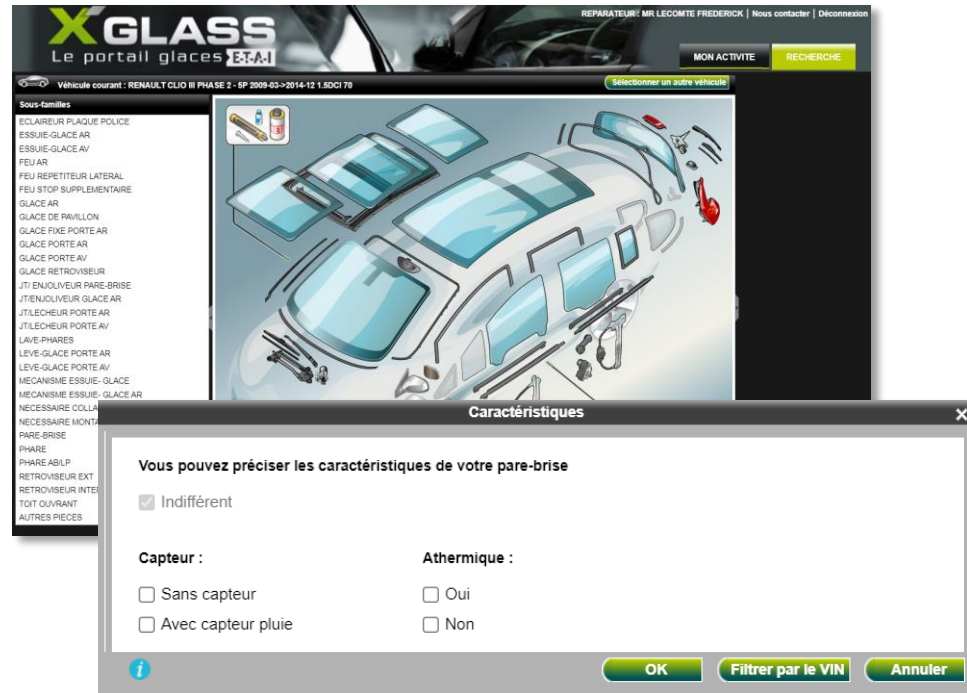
XGLASS
Le portail glaces ETAI

REPARATEUR : MR LECOMTE FREDERICK | Nous contacter | Déconnexion

MON ACTIVITE
RECHERCHE

Véhicule courant : RENAULT CLIO III PHASE 2 - 5P 2009-03->2014-12 1.5DCI 70
Sélectionner un autre véhicule

Sous-familles
ECLAIREUR PLAQUE POLICE
ESSUIE-GLACE AR
ESSUIE-GLACE AV
FEU AR
FEU REPETITEUR LATERAL
FEU STOP SUPPLEMENTAIRE
GLACE AR
GLACE DE PAVILLON
GLACE FIXE PORTE AR
GLACE PORTE AR
GLACE PORTE AV
GLACE RETROVISEUR
JT/ ENJOLIVEUR PARE-BRISE
JT/ENJOLIVEUR GLACE AR
JT/LECHEUR PORTE AR
JT/LECHEUR PORTE AV
LAVE-PHARES
LEVE-GLACE PORTE AR
LEVE-GLACE PORTE AV
MECANISME ESSUIE- GLACE
MECANISME ESSUIE- GLACE AR
NECESSAIRE COLLA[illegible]
NECESSAIRE MONTA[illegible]
PARE-BRISE
PHARE
PHARE AB/LP
RETROVISEUR EXT
RETROVISEUR INTE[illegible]
TOIT OUVRANT
AUTRES PIECES

Caractéristiques

Vous pouvez préciser les caractéristiques de votre pare-brise

Indifférent

Capteur :
Sans capteur
Avec capteur pluie

Athermique :
Oui
Non

OK
Filtrer par le VIN
Annuler